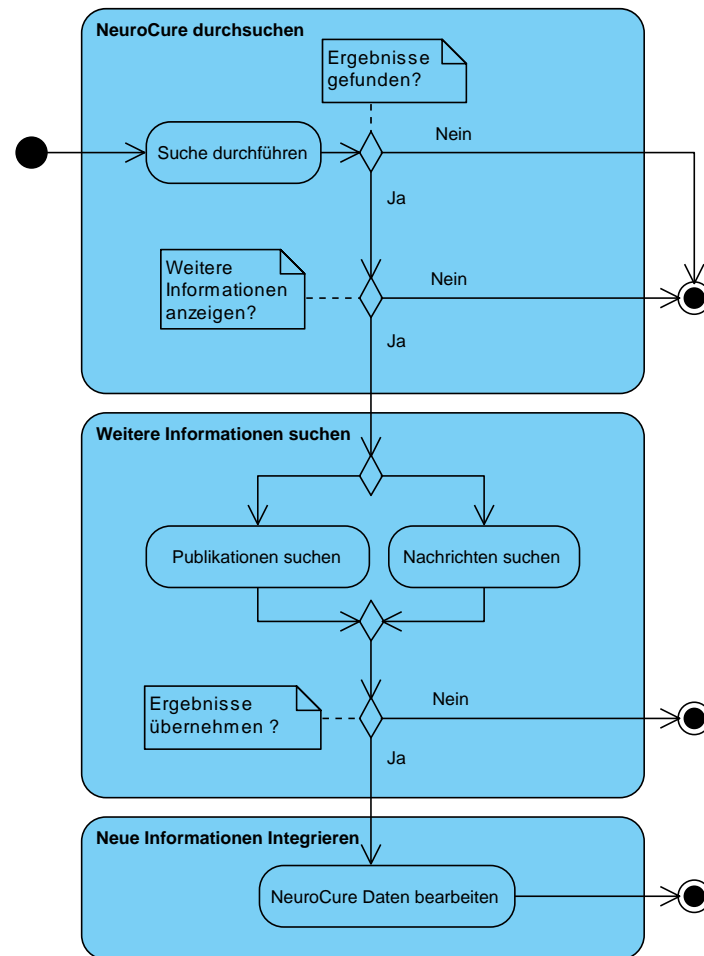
NeuroCure durchsuchen

Ergebnisse gefunden?

Suche durchführen

Nein

Ja

Weitere Informationen anzeigen?

Nein

Ja

Weitere Informationen suchen

Publikationen suchen

Nachrichten suchen

Ergebnisse übernehmen ?

Nein

Ja

Neue Informationen Integrieren

NeuroCure Daten bearbeiten